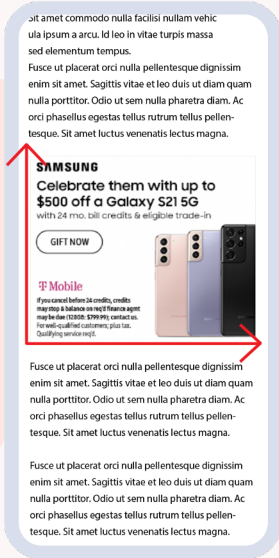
sit amet commodo nulla facilisi nullam vehic ula ipsum a arcu. Id leo in vitae turpis massa sed elementum tempus.

Fusce ut placerat orci nulla pellentesque dignissim enim sit amet. Sagittis vitae et leo duis ut diam quam nulla porttitor. Odio ut sem nulla pharetra diam. Ac orci phasellus egestas tellus rutrum tellus pellentesque. Sit amet luctus venenatis lectus magna.

SAMSUNG
Celebrate them with up to $500 off a Galaxy S21 5G
with 24 mo. bill credits & eligible trade-in

GIFT NOW

T Mobile
If you cancel before 24 credits, credits may stop & balance on req'd finance agmt may be due (128GB: $799.99); contact us. For well-qualified customers; plus tax. Qualifying service req'd.

Fusce ut placerat orci nulla pellentesque dignissim enim sit amet. Sagittis vitae et leo duis ut diam quam nulla porttitor. Odio ut sem nulla pharetra diam. Ac orci phasellus egestas tellus rutrum tellus pellentesque. Sit amet luctus venenatis lectus magna.

Fusce ut placerat orci nulla pellentesque dignissim enim sit amet. Sagittis vitae et leo duis ut diam quam nulla porttitor. Odio ut sem nulla pharetra diam. Ac orci phasellus egestas tellus rutrum tellus pellentesque. Sit amet luctus venenatis lectus magna.